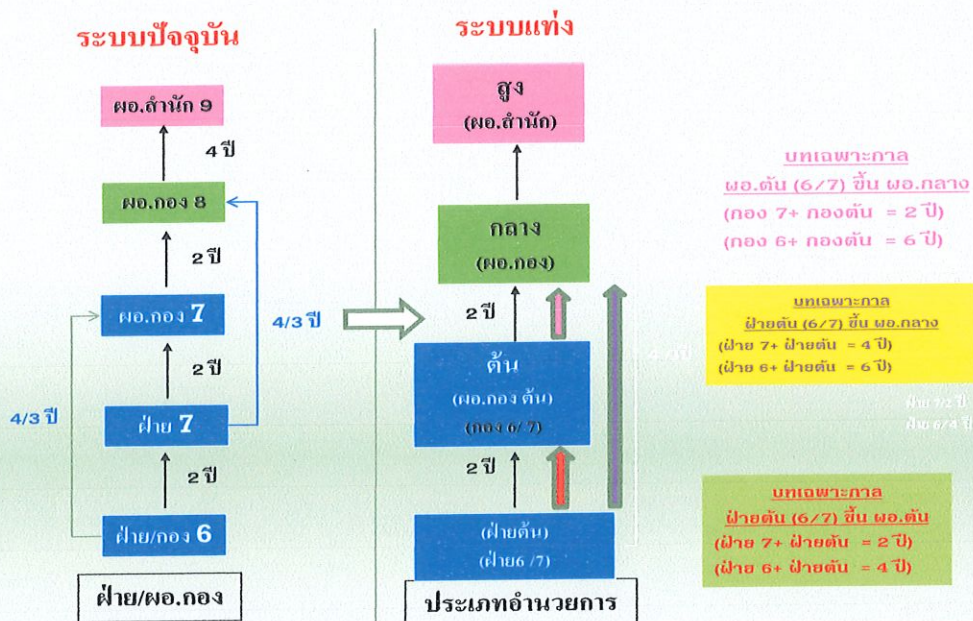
ระบบปัจจุบัน

ผอ.สำนัก 9

4 ปี

ผอ.กอง 8

2 ปี

ผอ.กอง 7

2 ปี

ฝ่าย 7

2 ปี

ฝ่าย/กอง 6

4/3 ปี

4/3 ปี

ฝ่าย/ผอ.กอง

ระบบแท่ง

สูง
(ผอ.สำนัก)

กลาง
(ผอ.กอง)

2 ปี

ต้น
(ผอ.กอง ต้น)
(กอง 6/ 7)

2 ปี

(ฝ่ายต้น)
(ฝ่าย6 /7)

ประเภทอำนวยการ

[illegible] ปี

บทเฉพาะกาล
ผอ.ต้น (6/7) ขึ้น ผอ.กลาง
(กอง 7+ กองต้น = 2 ปี)
(กอง 6+ กองต้น = 6 ปี)

บทเฉพาะกาล
ฝ่ายต้น (6/7) ขึ้น ผอ.กลาง
(ฝ่าย 7+ ฝ่ายต้น = 4 ปี)
(ฝ่าย 6+ ฝ่ายต้น = 6 ปี)

ฝ่าย 7/2 ปี
ฝ่าย 6/4 ปี

บทเฉพาะกาล
ฝ่ายต้น (6/7) ขึ้น ผอ.ต้น
(ฝ่าย 7+ ฝ่ายต้น = 2 ปี)
(ฝ่าย 6+ ฝ่ายต้น = 4 ปี)